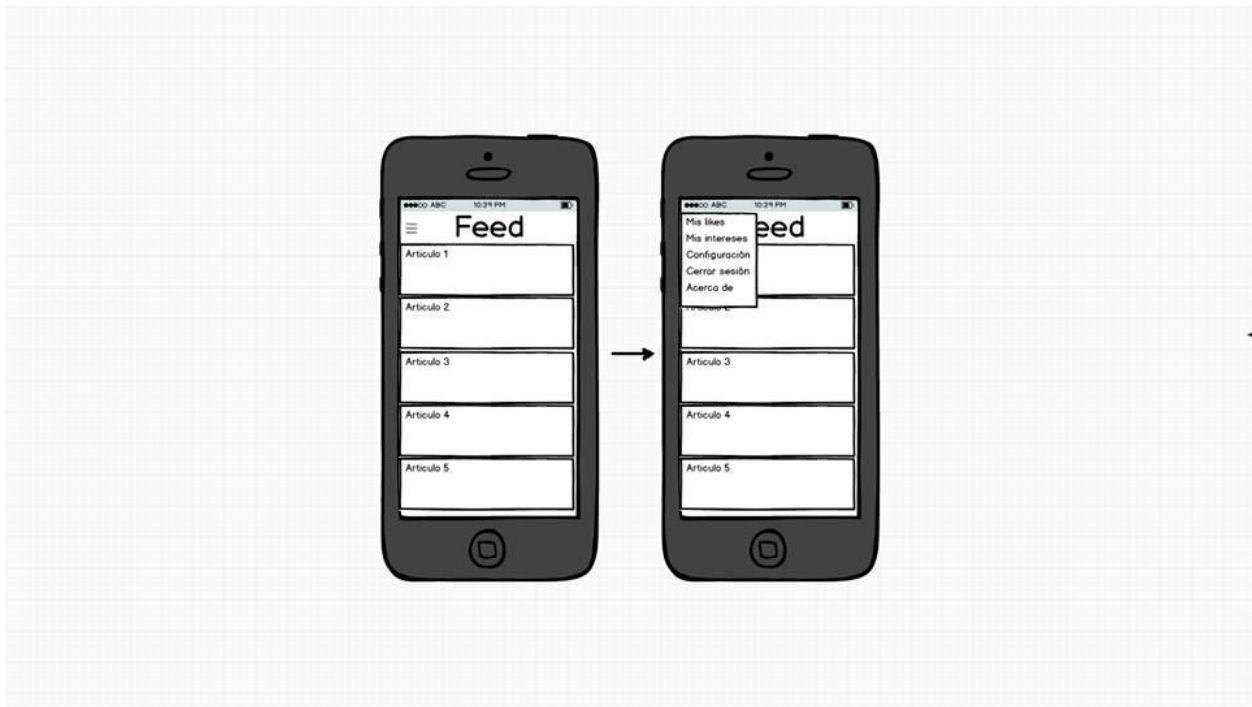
●●●○○ ABC 10:29 PM

Feed

Articulo 1

Articulo 2

Articulo 3

Articulo 4

Articulo 5

●●●○○ ABC 10:29 PM

Mis likes
Mis intereses
Configuración
Cerrar sesión
Acerca de

eed

Articulo 2

Articulo 3

Articulo 4

Articulo 5